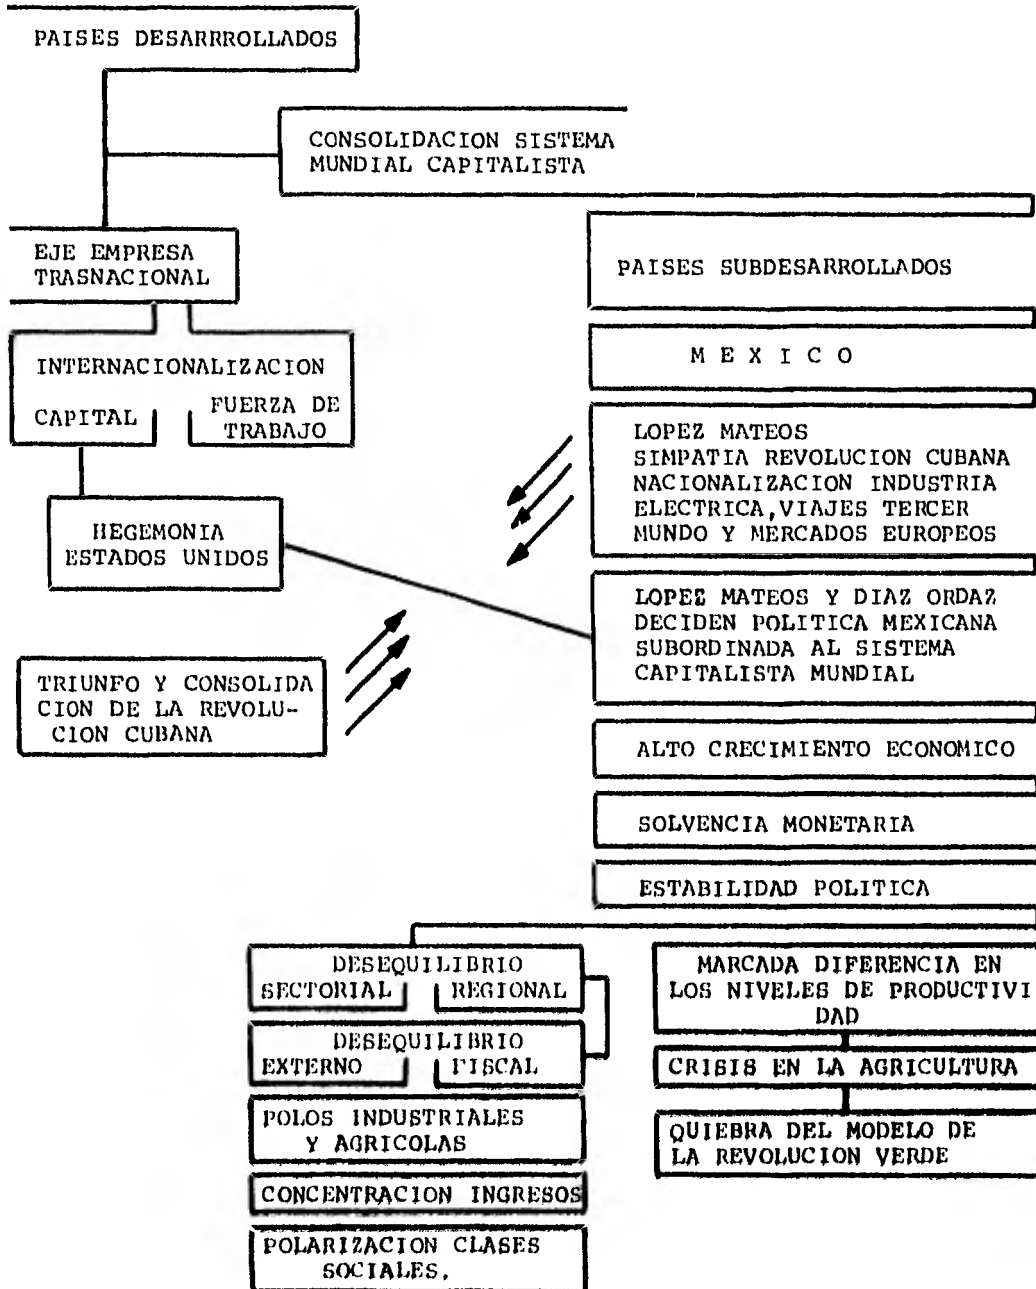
PAISES DESARRROLLADOS

CONSOLIDACION SISTEMA MUNDIAL CAPITALISTA

EJE EMPRESA TRASNACIONAL

INTERNACIONALIZACION

CAPITAL

FUERZA DE TRABAJO

HEGEMONIA ESTADOS UNIDOS

TRIUNFO Y CONSOLIDACION DE LA REVOLUCION CUBANA

PAISES SUBDESARROLLADOS

M E X I C O

LOPEZ MATEOS
SIMPATIA REVOLUCION CUBANA
NACIONALIZACION INDUSTRIA ELECTRICA,VIAJES TERCER MUNDO Y MERCADOS EUROPEOS

LOPEZ MATEOS Y DIAZ ORDAZ DECIDEN POLITICA MEXICANA SUBORDINADA AL SISTEMA CAPITALISTA MUNDIAL

ALTO CRECIMIENTO ECONOMICO

SOLVENCIA MONETARIA

ESTABILIDAD POLITICA

DESEQUILIBRIO

SECTORIAL

REGIONAL

DESEQUILIBRIO

EXTERNO

FISCAL

POLOS INDUSTRIALES Y AGRICOLAS

CONCENTRACION INGRESOS

POLARIZACION CLASES SOCIALES.

MARCADA DIFERENCIA EN LOS NIVELES DE PRODUCTIVIDAD

CRISIS EN LA AGRICULTURA

QUIEBRA DEL MODELO DE LA REVOLUCION VERDE